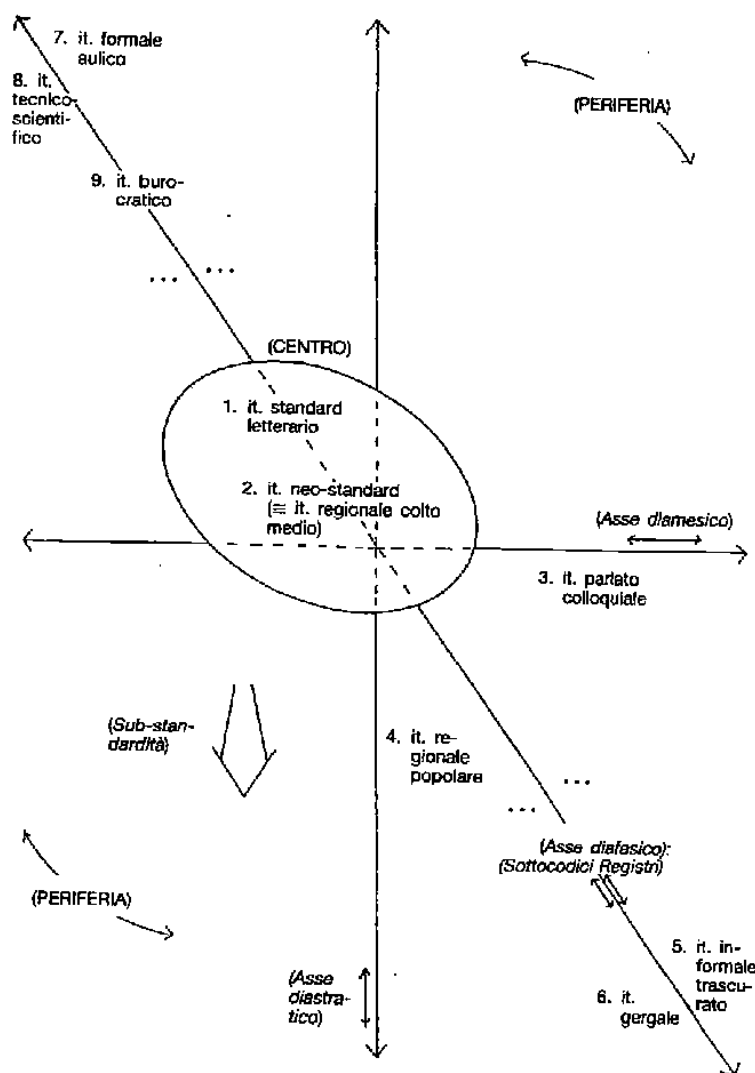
7. it. formale aulico

8. it. tecnico-scientifico

9. it. burocratico

(PERIFERIA)

. . .  . . .

(CENTRO)

1. it. standard letterario

2. it. neo-standard (≡ it. regionale colto medio)

(Asse diamesico)

3. it. parlato colloquiale

(Sub-standardità)

4. it. regionale popolare

. . .

. . .

(Asse diafasico): (Sottocodici Registri)

(PERIFERIA)

5. it. informale trascurato

6. it. gergale

(Asse diastratico)